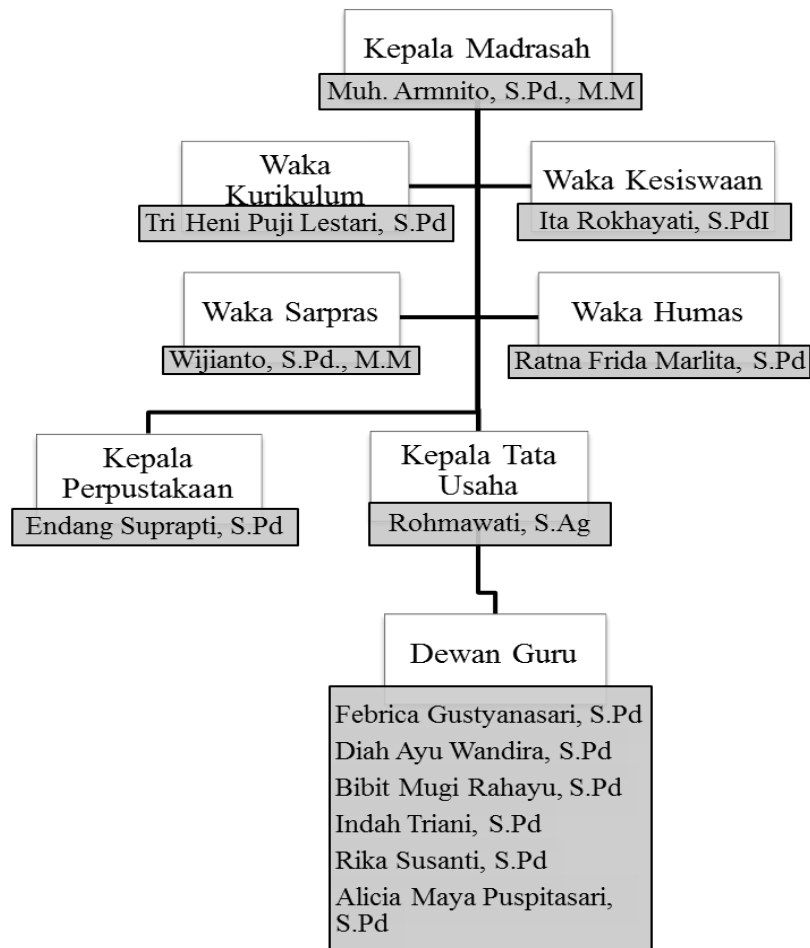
Kepala Madrasah
Muh. Armnito, S.Pd., M.M

Waka Kurikulum
Tri Heni Puji Lestari, S.Pd

Waka Kesiswaan
Ita Rokhayati, S.PdI

Waka Sarpras
Wijianto, S.Pd., M.M

Waka Humas
Ratna Frida Marlita, S.Pd

Kepala Perpustakaan
Endang Suprapti, S.Pd

Kepala Tata Usaha
Rohmawati, S.Ag

Dewan Guru
Febrica Gustyanasari, S.Pd
Diah Ayu Wandira, S.Pd
Bibit Mugi Rahayu, S.Pd
Indah Triani, S.Pd
Rika Susanti, S.Pd
Alicia Maya Puspitasari, S.Pd